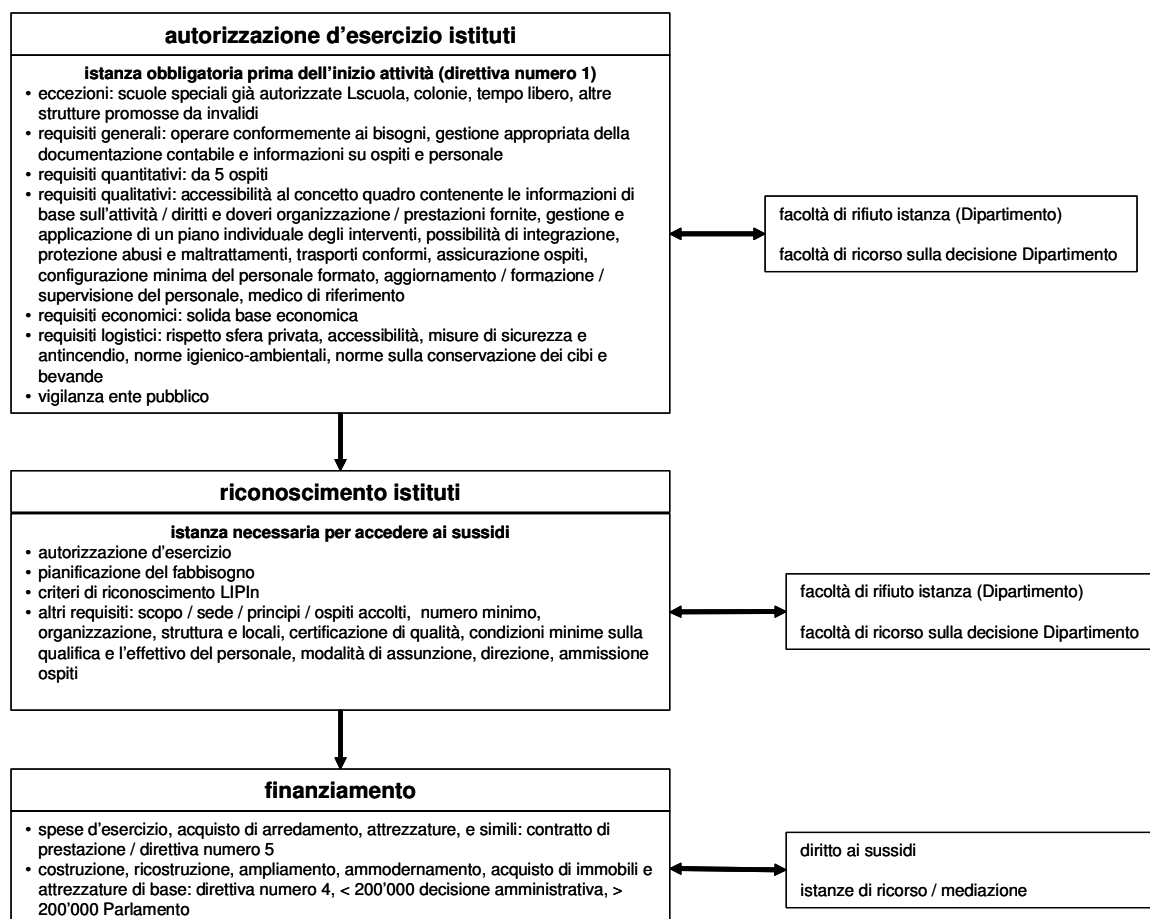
autorizzazione d'esercizio istituti

istanza obbligatoria prima dell'inizio attività (direttiva numero 1)

• eccezioni: scuole speciali già autorizzate Lscuola, colonie, tempo libero, altre strutture promosse da invalidi
• requisiti generali: operare conformemente ai bisogni, gestione appropriata della documentazione contabile e informazioni su ospiti e personale
• requisiti quantitativi: da 5 ospiti
• requisiti qualitativi: accessibilità al concetto quadro contenente le informazioni di base sull'attività / diritti e doveri organizzazione / prestazioni fornite, gestione e applicazione di un piano individuale degli interventi, possibilità di integrazione, protezione abusi e maltrattamenti, trasporti conformi, assicurazione ospiti, configurazione minima del personale formato, aggiornamento / formazione / supervisione del personale, medico di riferimento
• requisiti economici: solida base economica
• requisiti logistici: rispetto sfera privata, accessibilità, misure di sicurezza e antincendio, norme igienico-ambientali, norme sulla conservazione dei cibi e bevande
• vigilanza ente pubblico

facoltà di rifiuto istanza (Dipartimento)

facoltà di ricorso sulla decisione Dipartimento

riconoscimento istituti

istanza necessaria per accedere ai sussidi

• autorizzazione d'esercizio
• pianificazione del fabbisogno
• criteri di riconoscimento LIPIn
• altri requisiti: scopo / sede / principi / ospiti accolti, numero minimo, organizzazione, struttura e locali, certificazione di qualità, condizioni minime sulla qualifica e l'effettivo del personale, modalità di assunzione, direzione, ammissione ospiti

facoltà di rifiuto istanza (Dipartimento)

facoltà di ricorso sulla decisione Dipartimento

finanziamento

• spese d'esercizio, acquisto di arredamento, attrezzature, e simili: contratto di prestazione / direttiva numero 5
• costruzione, ricostruzione, ampliamento, ammodernamento, acquisto di immobili e attrezzature di base: direttiva numero 4, < 200'000 decisione amministrativa, > 200'000 Parlamento

diritto ai sussidi

istanze di ricorso / mediazione